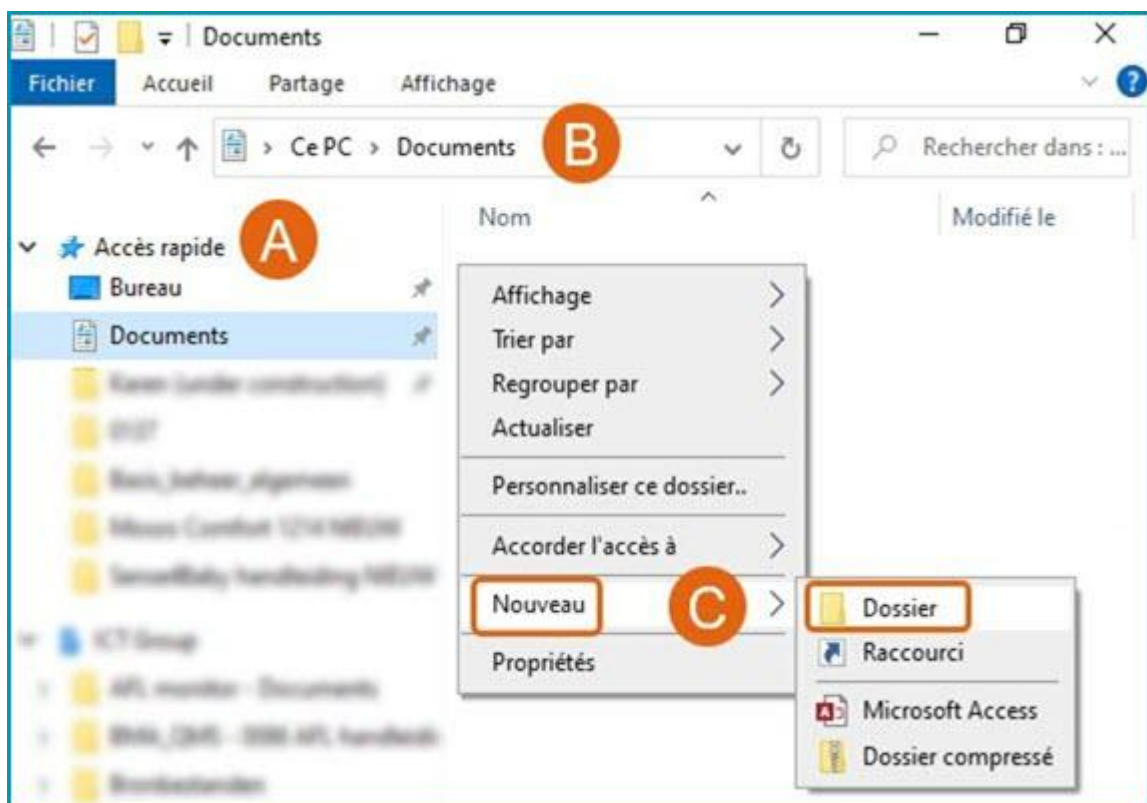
Documents

Fichier Accueil Partage Affichage

Ce PC > Documents

B

Rechercher dans : ...

Nom

Modifié le

Accès rapide

A

Bureau

Documents

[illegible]

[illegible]

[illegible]

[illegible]

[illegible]

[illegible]

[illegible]

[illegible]

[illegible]

Affichage

Trier par

Regrouper par

Actualiser

Personnaliser ce dossier..

Accorder l'accès à

Nouveau

C

Propriétés

Dossier

Raccourci

Microsoft Access

Dossier compressé